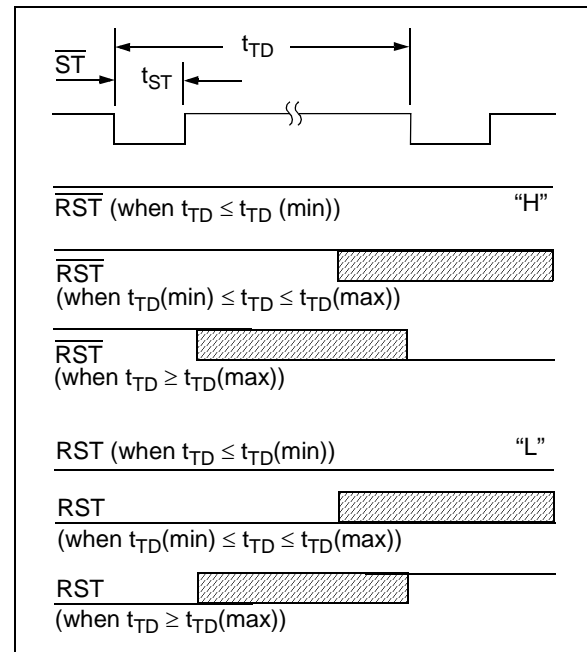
$t_{TD}$

$\overline{ST}$

$t_{ST}$

$\overline{RST}$ (when $t_{TD} \leq t_{TD}$ (min))

"H"

$\overline{RST}$
(when $t_{TD}$(min) $\leq t_{TD} \leq t_{TD}$(max))

$\overline{RST}$
(when $t_{TD} \geq t_{TD}$(max))

RST (when $t_{TD} \leq t_{TD}$(min))

"L"

RST
(when $t_{TD}$(min) $\leq t_{TD} \leq t_{TD}$(max))

RST
(when $t_{TD} \geq t_{TD}$(max))